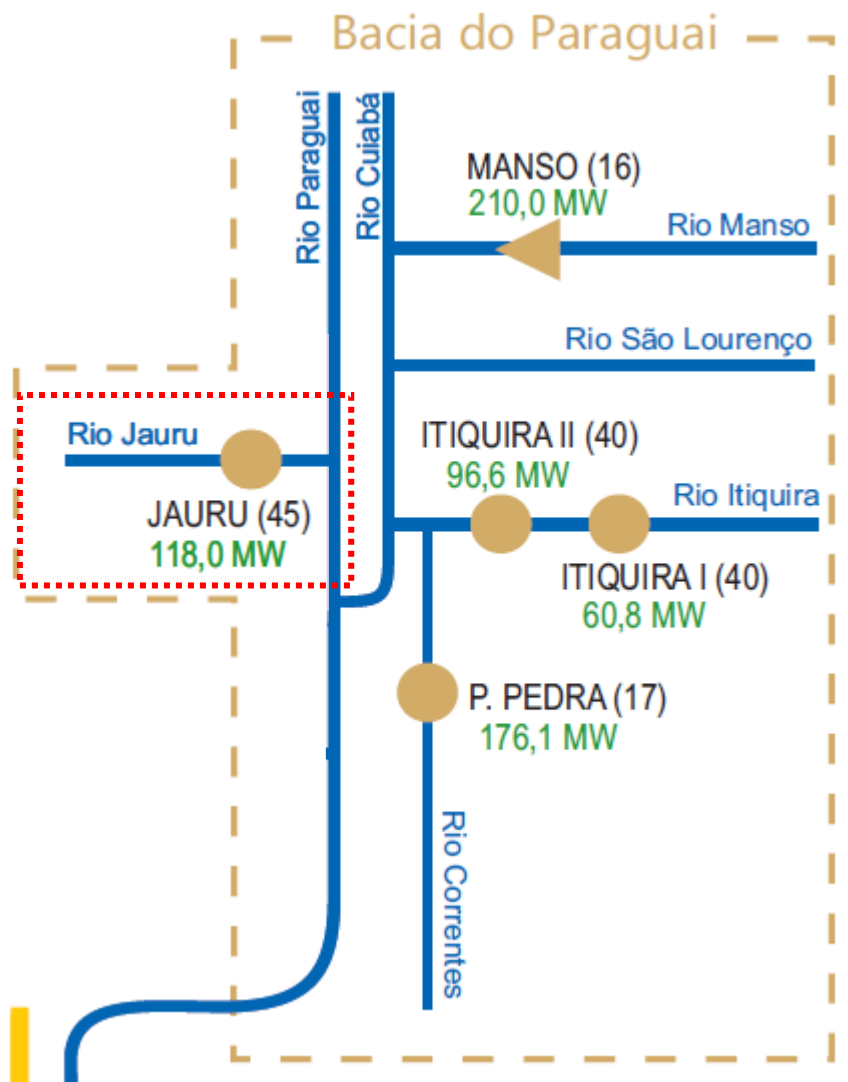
Bacia do Paraguai

Rio Paraguai

Rio Cuiabá

MANSO (16)
210,0 MW

Rio Manso

Rio São Lourenço

Rio Jauru

JAURU (45)
118,0 MW

ITIQUIRA II (40)
96,6 MW

Rio Itiquira

ITIQUIRA I (40)
60,8 MW

P. PEDRA (17)
176,1 MW

Rio Correntes